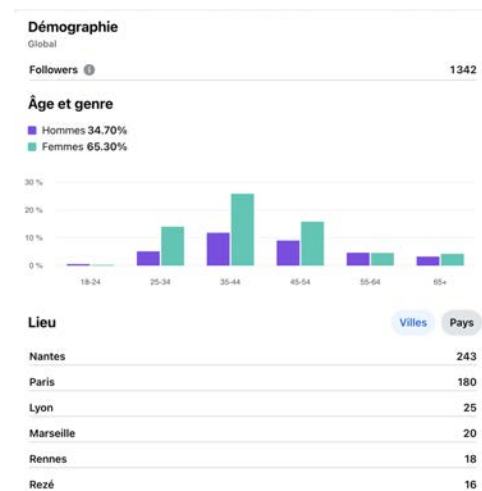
Démographie
Global

Followers 1342

Âge et genre

Hommes 34.70%
Femmes 65.30%

30 %
20 %
10 %
0 %

18-24 25-34 35-44 45-54 55-64 65+

Lieu

Villes Pays

| | |
|---|---|
| Nantes | 243 |
| Paris | 180 |
| Lyon | 25 |
| Marseille | 20 |
| Rennes | 18 |
| Rezé | 16 |